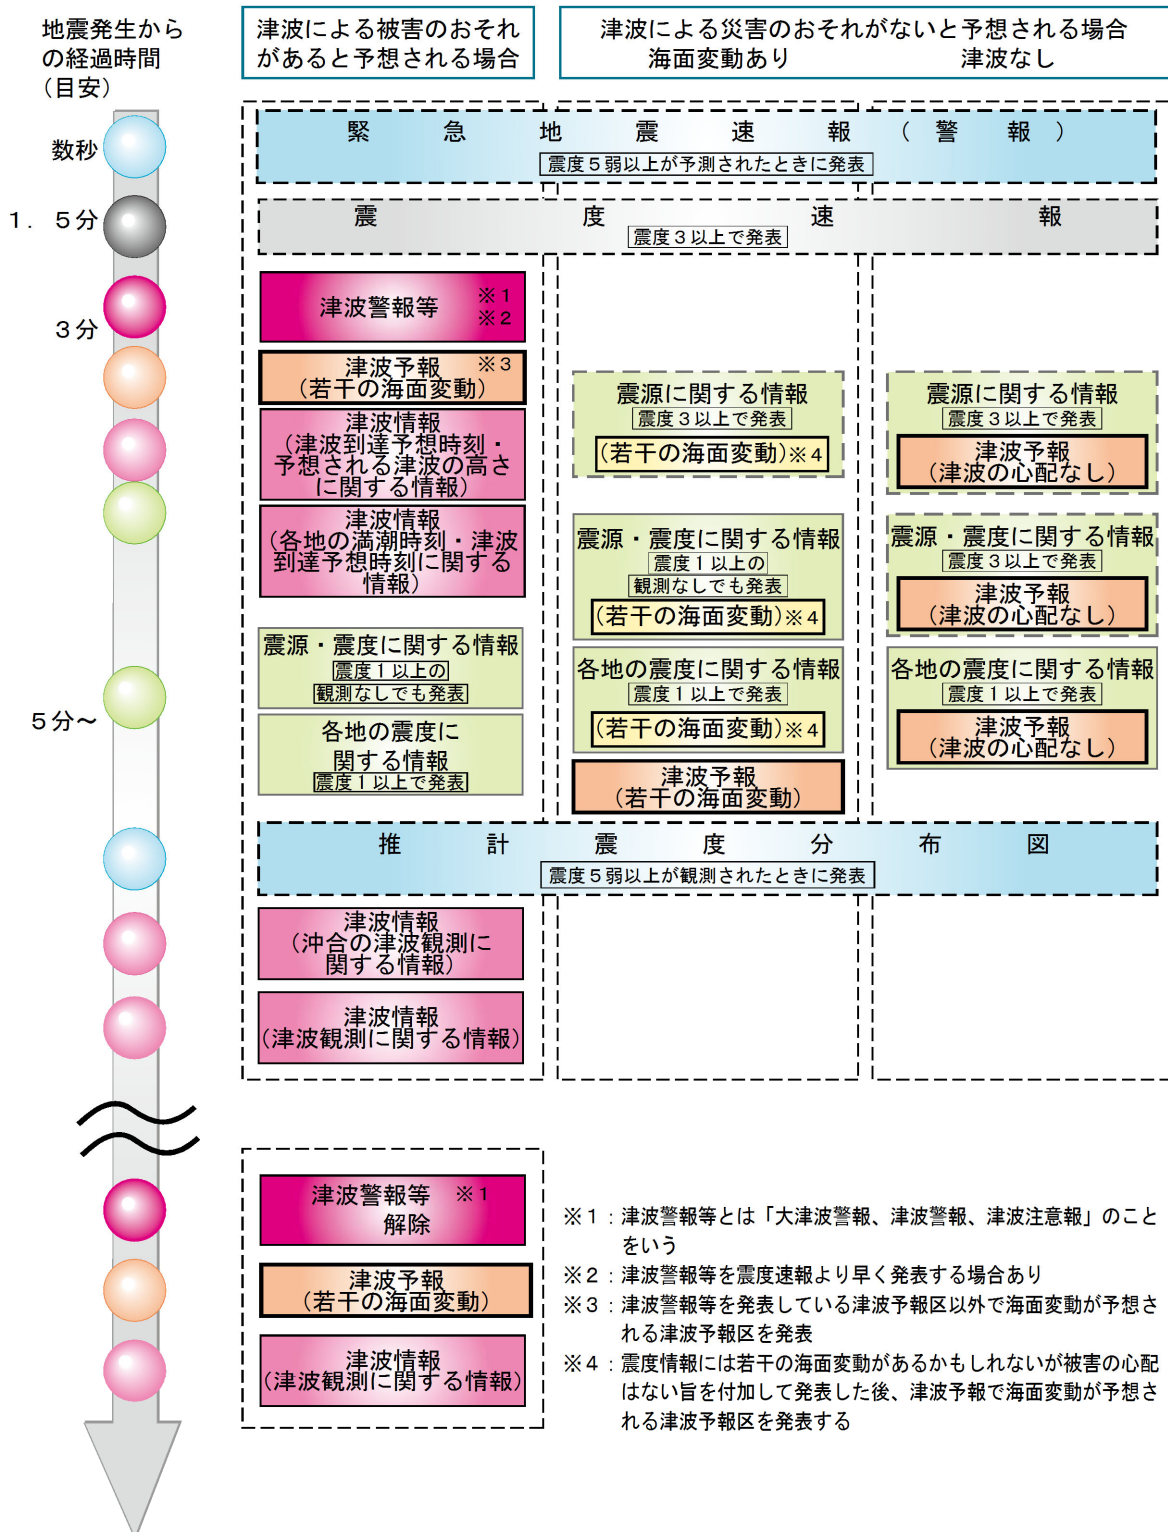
地震発生からの経過時間（目安）

津波による被害のおそれがあると予想される場合

津波による災害のおそれがないと予想される場合
海面変動あり　津波なし

数秒

緊急地震速報（警報）
震度５弱以上が予測されたときに発表

1．５分

震度速報
震度３以上で発表

3分

津波警報等 ※１ ※２

津波予報 ※３（若干の海面変動）

津波情報（津波到達予想時刻・予想される津波の高さに関する情報）

津波情報（各地の満潮時刻・津波到達予想時刻に関する情報）

震源・震度に関する情報
震度１以上の観測なしでも発表

各地の震度に関する情報
震度１以上で発表

震源に関する情報
震度３以上で発表
（若干の海面変動）※４

震源・震度に関する情報
震度１以上の観測なしでも発表
（若干の海面変動）※４

各地の震度に関する情報
震度１以上で発表
（若干の海面変動）※４

津波予報（若干の海面変動）

震源に関する情報
震度３以上で発表
津波予報（津波の心配なし）

震源・震度に関する情報
震度３以上で発表
津波予報（津波の心配なし）

各地の震度に関する情報
震度１以上で発表
津波予報（津波の心配なし）

5分～

推計震度分布図
震度５弱以上が観測されたときに発表

津波情報（沖合の津波観測に関する情報）

津波情報（津波観測に関する情報）

津波警報等 ※１ 解除

津波予報（若干の海面変動）

津波情報（津波観測に関する情報）

※１：津波警報等とは「大津波警報、津波警報、津波注意報」のことをいう
※２：津波警報等を震度速報より早く発表する場合あり
※３：津波警報等を発表している津波予報区以外で海面変動が予想される津波予報区を発表
※４：震度情報には若干の海面変動があるかもしれないが被害の心配はない旨を付加して発表した後、津波予報で海面変動が予想される津波予報区を発表する